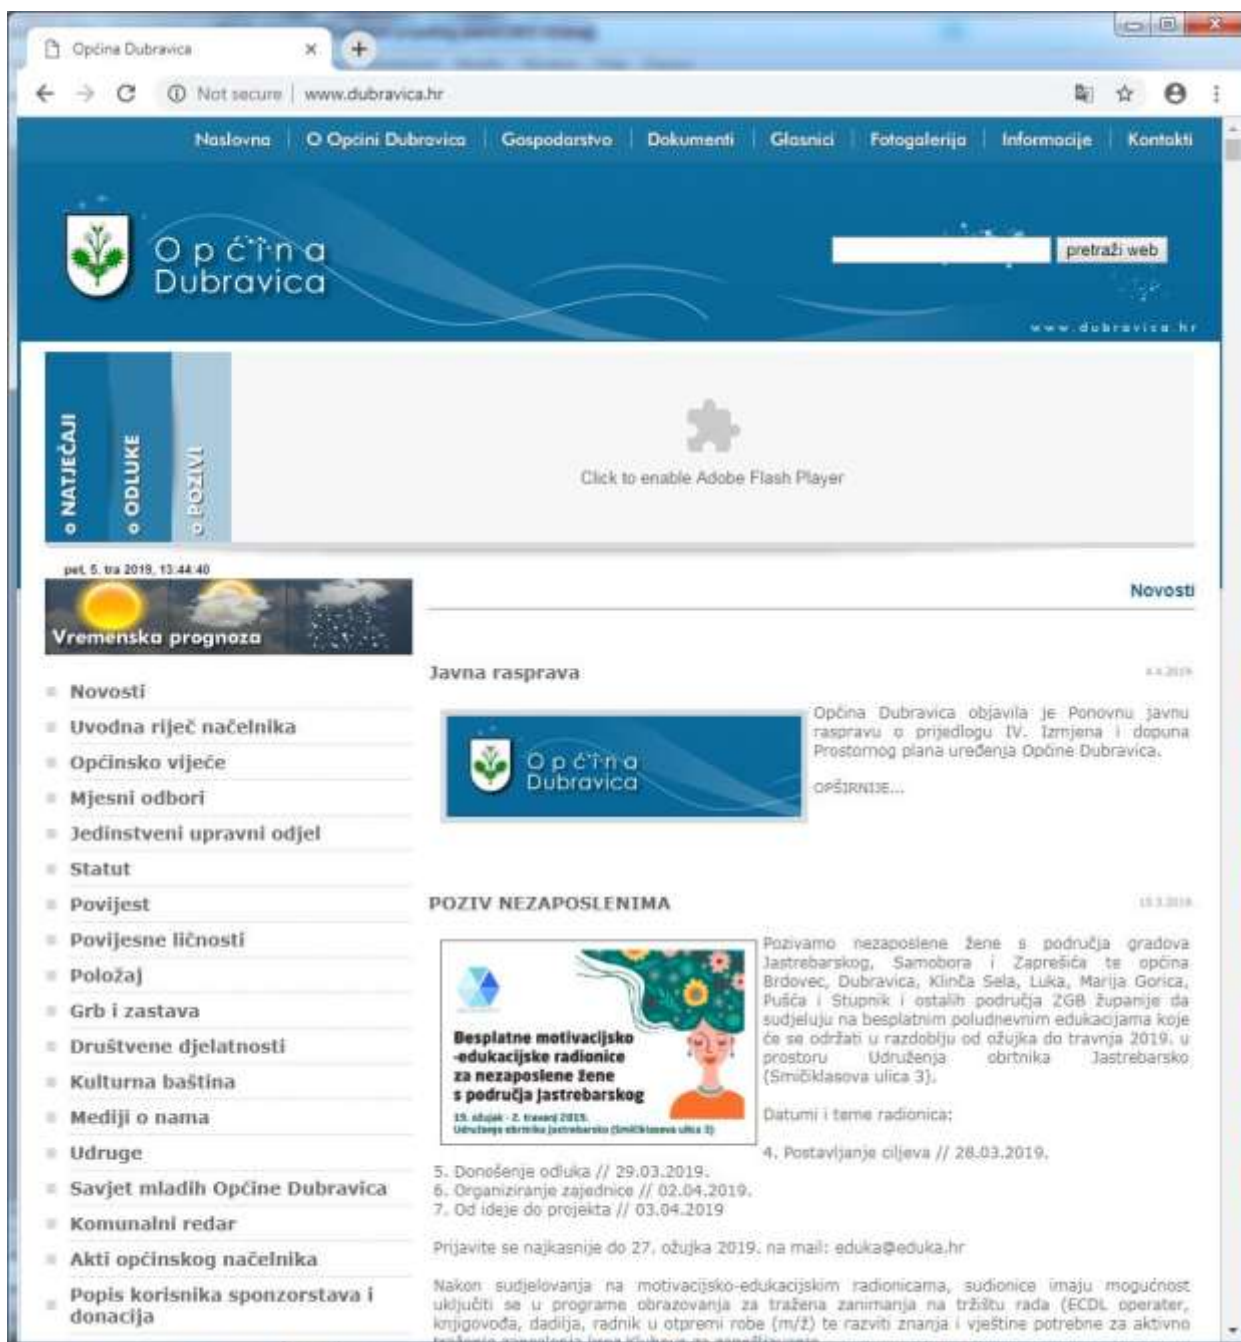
Općina Dubravica

Not secure | www.dubravica.hr

Naslovna | O Općini Dubravica | Gospodarstvo | Dokumenti | Glasnici | Fotogalerija | Informacije | Kontakti

Općina Dubravica

pretraži web

www.dubravica.hr

o NATJEČAJI
o ODLUKE
o POZIVI

Click to enable Adobe Flash Player

pet, 5. tra 2019, 13:44:40

Vremenska prognoza

Novosti

- Novosti
- Uvodna riječ načelnika
- Općinsko vijeće
- Mjesni odbori
- Jedinstveni upravni odjel
- Statut
- Povijest
- Povijesne ličnosti
- Položaj
- Grb i zastava
- Društvene djelatnosti
- Kulturna baština
- Mediji o nama
- Udruge
- Savjet mladih Općine Dubravica
- Komunalni redar
- Akti općinskog načelnika
- Popis korisnika sponzorstava i donacija

Javna rasprava

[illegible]

Općina Dubravica

Općina Dubravica objavila je Ponovnu javnu raspravu o prijedlogu IV. Izmjena i dopuna Prostornog plana uređenja Općine Dubravica.

OPŠIRNIJE...

POZIV NEZAPOSLENIMA

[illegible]

Besplatne motivacijsko -edukacijske radionice za nezaposlene žene s područja Jastrebarskog

19. ožujak - 2. travanj 2019.
Udruženje obrtnika Jastrebarsko (Smičiklasova ulica 3)

Pozivamo nezaposlene žene s područja gradova Jastrebarskog, Samobora i Zaprešića te općina Brdovec, Dubravica, Klinča Sela, Luka, Marija Gorica, Pušća i Stupnik i ostalih područja ZGB županije da sudjeluju na besplatnim poludnevnim edukacijama koje će se održati u razdoblju od ožujka do travnja 2019. u prostoru Udruženja obrtnika Jastrebarsko (Smičiklasova ulica 3).

Datumi i teme radionica:

4. Postavljanje ciljeva // 28.03.2019.
5. Donošenje odluka // 29.03.2019.
6. Organiziranje zajednice // 02.04.2019.
7. Od ideje do projekta // 03.04.2019

Prijavite se najkasnije do 27. ožujka 2019. na mail: eduka@eduka.hr

Nakon sudjelovanja na motivacijsko-edukacijskim radionicama, sudionice imaju mogućnost uključiti se u programe obrazovanja za tražena zanimanja na tržištu rada (ECDL operater, knjigovođa, dadilja, radnik u otpremi robe (m/ž) te razviti znanja i vještine potrebne za aktivno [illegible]